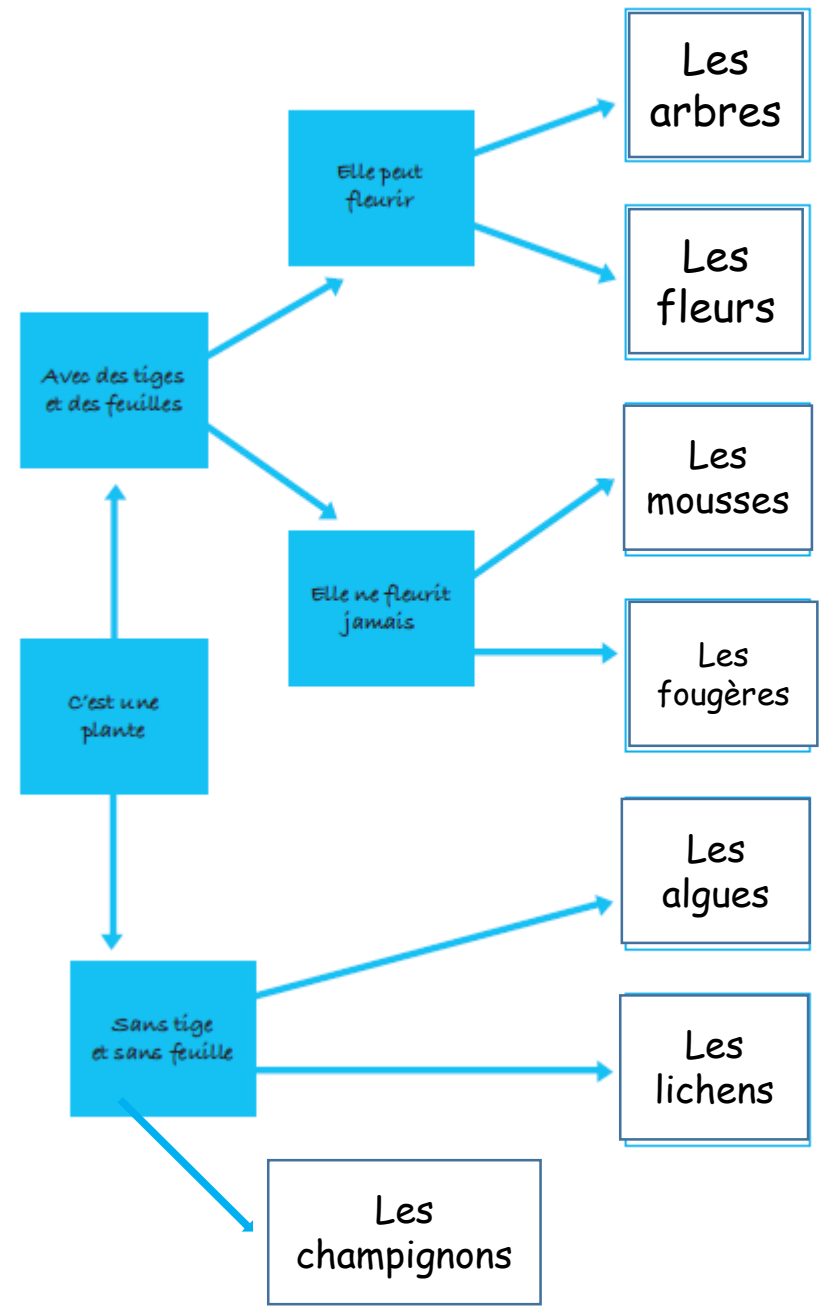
C'est une plante

Avec des tiges et des feuilles

Elle peut fleurir

Les arbres

Les fleurs

Elle ne fleurit jamais

Les mousses

Les fougères

Sans tige et sans feuille

Les algues

Les lichens

Les champignons